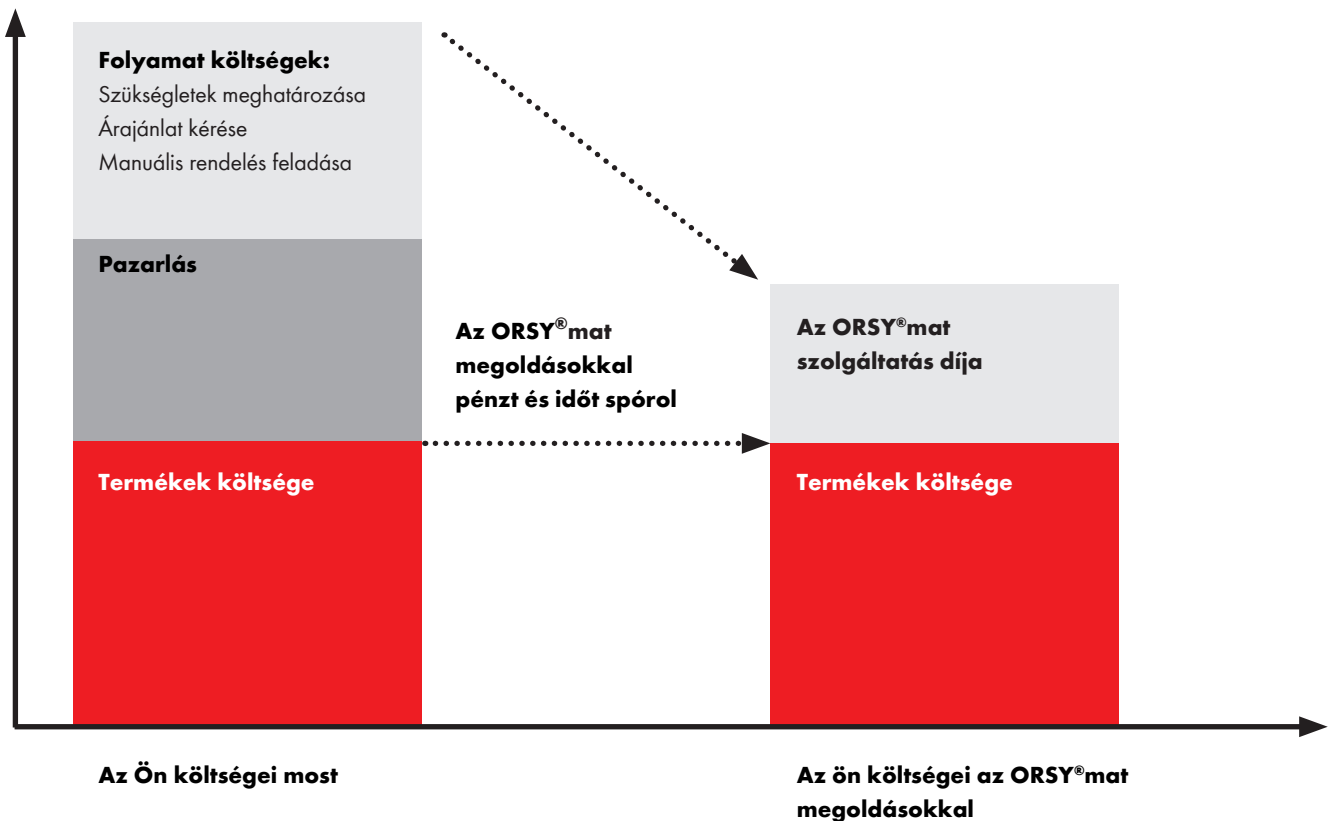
Folyamat költségek:
Szükségletek meghatározása
Árajánlat kérése
Manuális rendelés feladása

Pazarlás

Termékek költsége

Az ORSY®mat megoldásokkal pénzt és időt spórol

Az ORSY®mat szolgáltatás díja

Termékek költsége

Az Ön költségei most

Az ön költségei az ORSY®mat megoldásokkal